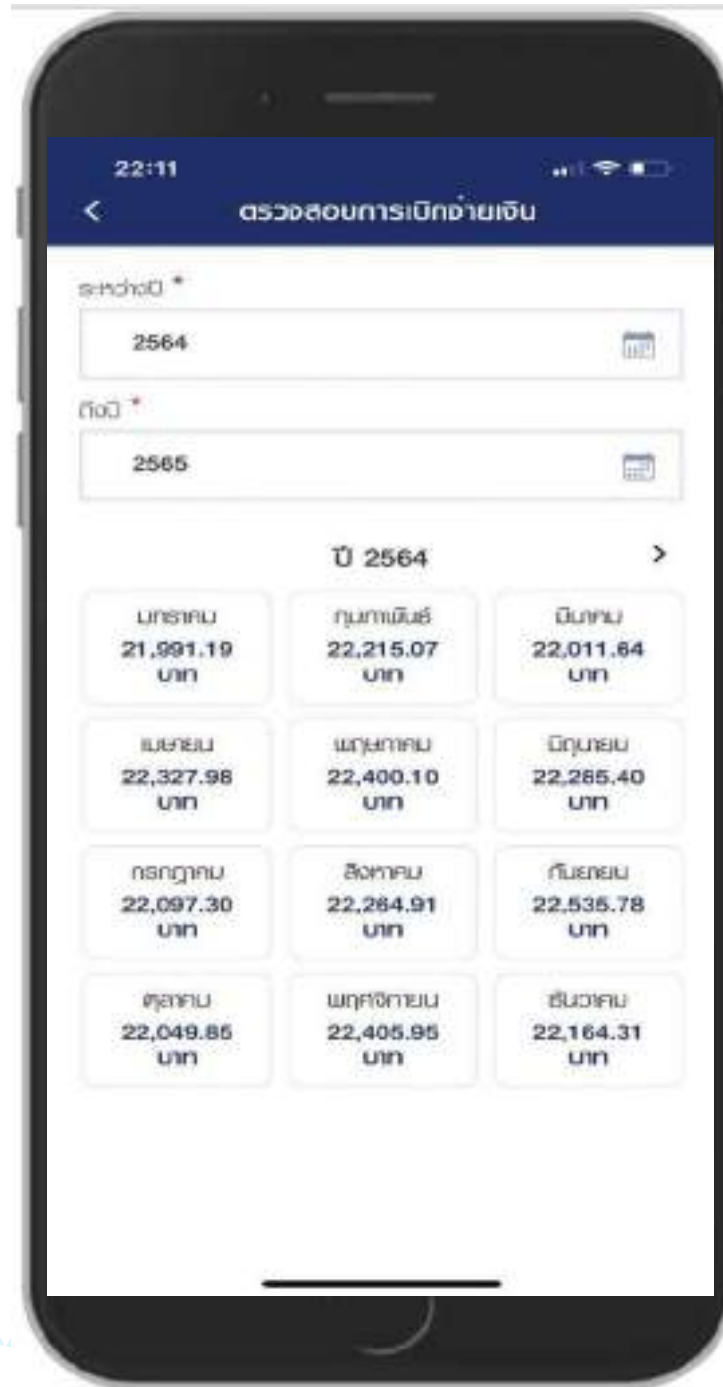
22:11

<

ตรวจสอบการเบิกจ่ายเงิน

ระหว่างปี *

2564

ถึงปี *

2565

ปี 2564

>

| มกราคม 21,991.19 บาท | กุมภาพันธ์ 22,215.07 บาท | มีนาคม 22,011.64 บาท |
|---|---|---|
| เมษายน 22,327.98 บาท | พฤษภาคม 22,400.10 บาท | มิถุนายน 22,285.40 บาท |
| กรกฎาคม 22,097.30 บาท | สิงหาคม 22,264.91 บาท | กันยายน 22,535.78 บาท |
| ตุลาคม 22,049.85 บาท | พฤศจิกายน 22,405.95 บาท | ธันวาคม 22,164.31 บาท |